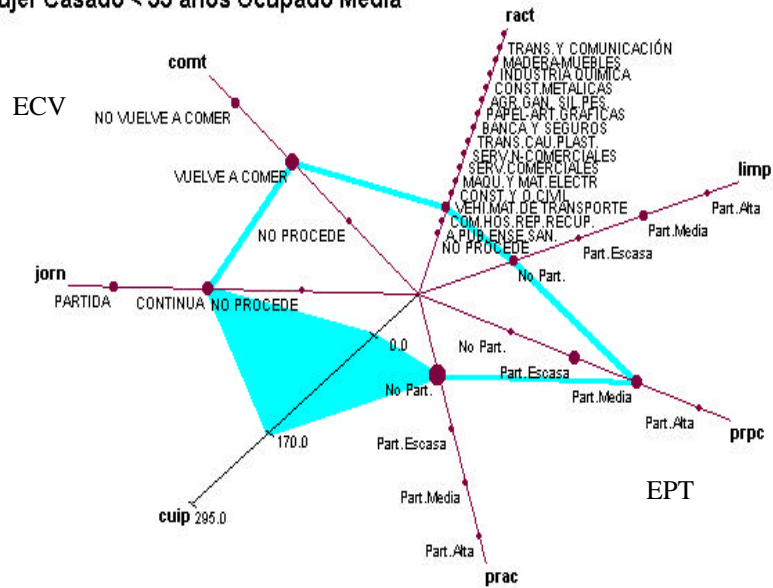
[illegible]ujer Casado < 35 años Ocupado Media

ract

comt

ECV

NO VUELVE A COMER

VUELVE A COMER

NO PROCEDE

TRANS.Y COMUNICACIÓN
MADERA-MUEBLES
INDUSTRIA QUIMICA
CONST.METALICAS
AGR.GAN. SIL.PES.
PAPEL-ART.GRAFICAS
BANCA Y SEGUROS
TRANS.CAU.PLAST.
SERV.N-COMERCIALES
SERV.COMERCIALES
MAQU.Y MAT.ELECTR
CONST.Y O.CIVIL
VEHI.MAT.DE TRANSPORTE
COM.HOS.REP.RECUP.
A.PUB.ENSE.SAN.
NO PROCEDE

limp

Part.Alta

Part.Media

Part.Escasa

No Part.

jorn

PARTIDA

CONTINUA

NO PROCEDE

0.0

No Part.

Part.Escasa

No Part.

Part.Media

Part.Alta

prpc

170.0

Part.Escasa

Part.Media

EPT

cuip 295.0

Part.Alta

prac